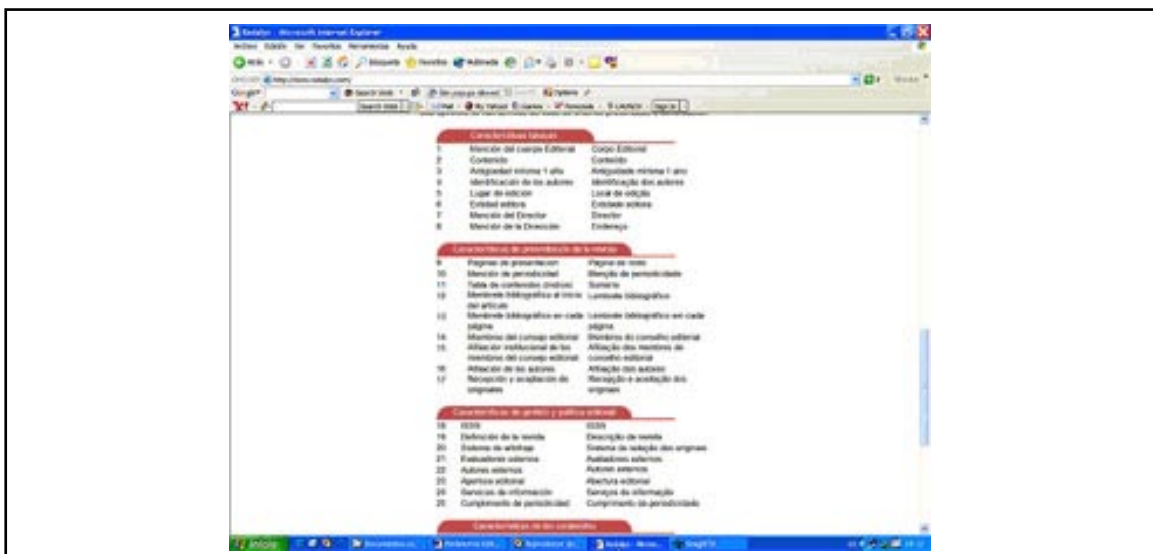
Redalyc - Microsoft Internet Explorer

Archivo Edición Ver Favoritos Herramientas Ayuda

Dirección http://www.redalyc.com/

Google

Características básicas

| | | |
|---|---|---|
| 1 | Mención del cuerpo Editorial | Corpo Editorial |
| 2 | Contenido | Conteúdo |
| 3 | Antigüedad mínima 1 año | Antigüidade mínima 1 ano |
| 4 | Identificación de los autores | Identificação dos autores |
| 5 | Lugar de edición | Local de edição |
| 6 | Entidad editora | Entidade editora |
| 7 | Mención del Director | Diretor |
| 8 | Mención de la Dirección | Endereço |

Características de presentación de la revista

| | | |
|---|---|---|
| 9 | Páginas de presentación | Página de rosto |
| 10 | Mención de periodicidad | Menção de periodicidade |
| 11 | Tabla de contenidos (índice) | Sumário |
| 12 | Membrete bibliográfico al inicio del artículo | Lombada bibliográfica |
| 13 | Membrete bibliográfico en cada página | Lombada bibliográfica em cada página |
| 14 | Miembros del consejo editorial | Membros do conselho editorial |
| 15 | Afiliación institucional de los miembros del consejo editorial | Afiliação dos membros do conselho editorial |
| 16 | Afiliación de los autores | Afiliação dos autores |
| 17 | Recepción y aceptación de originales | Recepção e aceitação dos originais |

Características de gestión y política editorial

| | | |
|---|---|---|
| 18 | ISSN | ISSN |
| 19 | Definición de la revista | Descrição da revista |
| 20 | Sistema de arbitraje | Sistema de seleção dos originais |
| 21 | Evaluadores externos | Avaliadores externos |
| 22 | Autores externos | Autores externos |
| 23 | Apertura editorial | Abertura editorial |
| 24 | Servicios de información | Serviços de informação |
| 25 | Cumplimiento de periodicidad | Cumprimento da periodicidade |

Características de los contenidos

Inicio